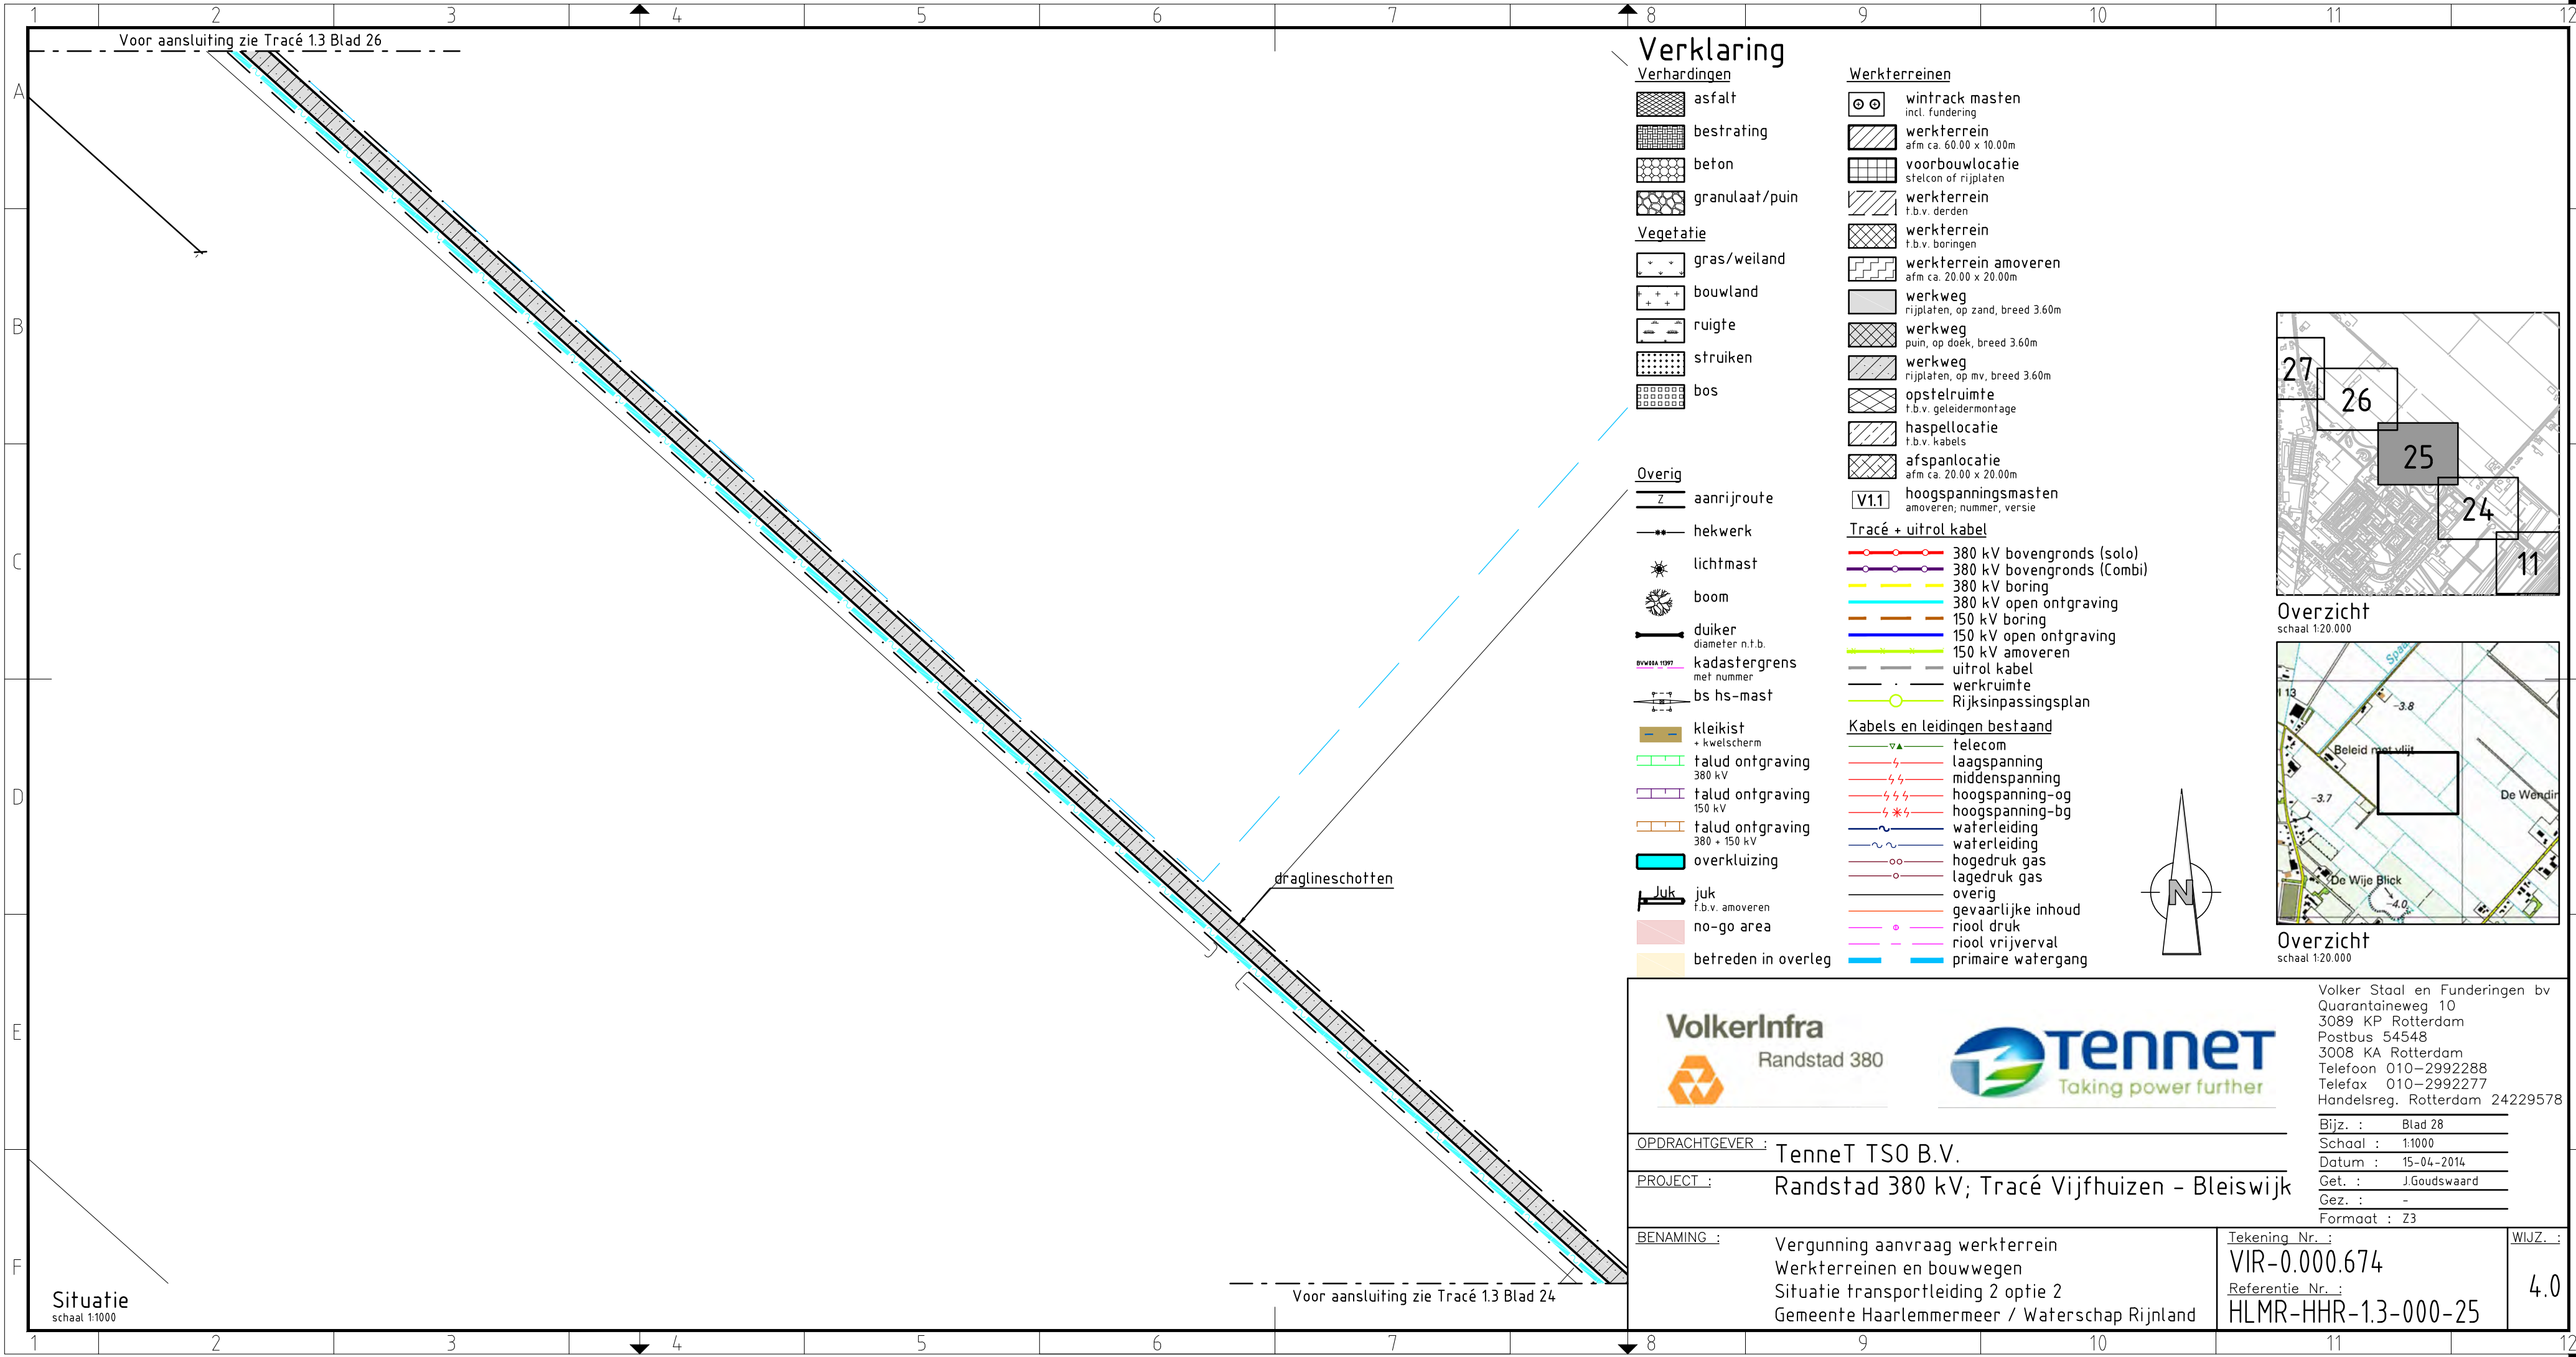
1 2 3 4 5 6 7 8 9 10 11 12

A
B
C
D
E
F

Voor aansluiting zie Tracé 1.3 Blad 26

draglineschotten

Voor aansluiting zie Tracé 1.3 Blad 24

Situatie
schaal 1:1000

Verklaring

Verhardingen
asfalt
bestrating
beton
granulaat/puin

Vegetatie
gras/weiland
bouwland
ruigte
struiken
bos

Overig
aanrijroute
hekwerk
lichtmast
boom
duiker
diameter n.t.b.
kadastergrens
met nummer
bs hs-mast
kleikist
+ kwelscherm
talud ontgraving
380 kV
talud ontgraving
150 kV
talud ontgraving
380 + 150 kV
overkluizing
juk
f.b.v. amoveren
no-go area
betreden in overleg

Werkterreinen
wintrack masten
incl. fundering
werkterrein
afm ca. 60.00 x 10.00m
voorbouwlocatie
stelcon of rijplaten
werkterrein
t.b.v. derden
werkterrein
t.b.v. boringen
werkterrein amoveren
afm ca. 20.00 x 20.00m
werkweg
rijplaten, op zand, breed 3.60m
werkweg
puin, op doek, breed 3.60m
werkweg
rijplaten, op mv, breed 3.60m
opstelruimte
t.b.v. geleidermontage
haspellocatie
t.b.v. kabels
afspanlocatie
afm ca. 20.00 x 20.00m
V1.1 hoogspanningsmasten
amoveren; nummer, versie

Tracé + uitrol kabel
380 kV bovengronds (solo)
380 kV bovengronds (Combi)
380 kV boring
380 kV open ontgraving
150 kV boring
150 kV open ontgraving
150 kV amoveren
uitrol kabel
werkruimte
Rijksinpassingsplan

Kabels en leidingen bestaand
telecom
laagspanning
middenspanning
hoogspanning-og
hoogspanning-bg
waterleiding
waterleiding
hogedruk gas
lagedruk gas
overig
gevaarlijke inhoud
riool druk
riool vrijverval
primaire watergang

N

27
26
25
24
11
Overzicht
schaal 1:20.000

-3.8
Beleid met vlijt
-3.7
De Wendin
De Wije Blick
-4.0
Overzicht
schaal 1:20.000

VolkerInfra
Randstad 380

TenneT
Taking power further

Volker Staal en Funderingen bv
Quarantaineweg 10
3089 KP Rotterdam
Postbus 54548
3008 KA Rotterdam
Telefoon 010-2992288
Telefax 010-2992277
Handelsreg. Rotterdam 24229578

OPDRACHTGEVER : TenneT TSO B.V.
PROJECT : Randstad 380 kV; Tracé Vijfhuizen - Bleiswijk

Bijz. : Blad 28
Schaal : 1:1000
Datum : 15-04-2014
Get. : J.Goudswaard
Gez. : -
Formaat : Z3

BENAMING : Vergunning aanvraag werkterrein
Werkterreinen en bouwwegen
Situatie transportleiding 2 optie 2
Gemeente Haarlemmermeer / Waterschap Rijnland

Tekening Nr. :
VIR-0.000.674
Referentie Nr. :
HLMR-HHR-1.3-000-25

WIJZ. :
4.0